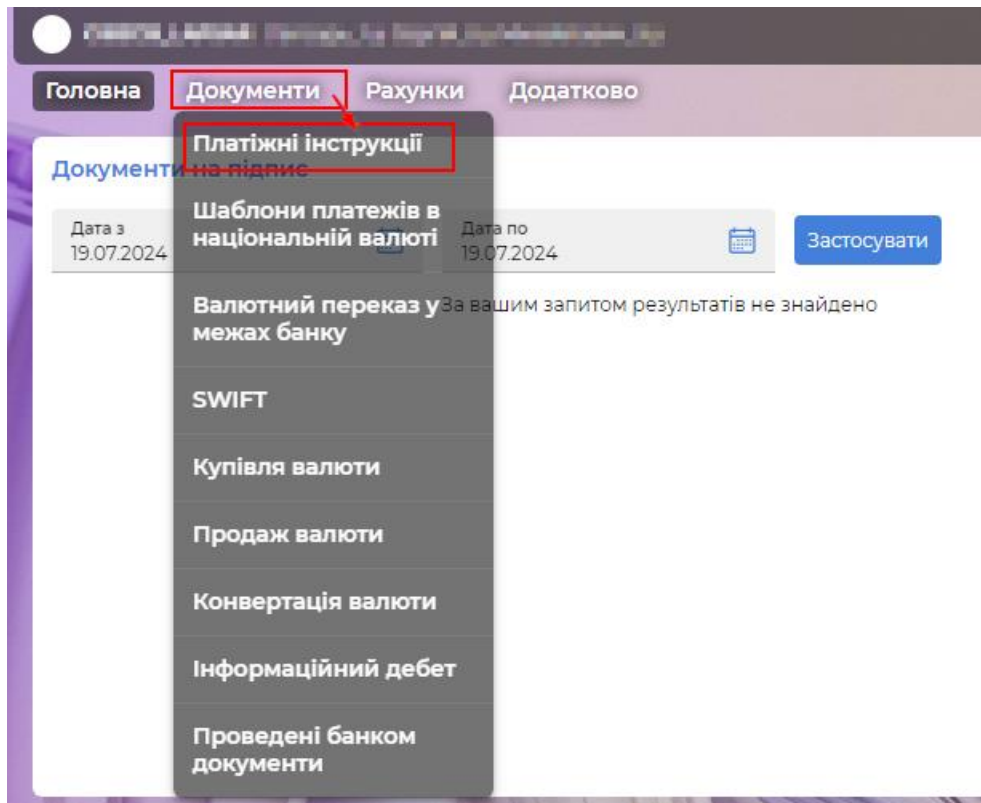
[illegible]

Головна Документи Рахунки Додатково

Документи на підпис

Дата з
19.07.2024

Дата по
19.07.2024

Застосувати

За вашим запитом результатів не знайдено

Платіжні інструкції

Шаблони платежів в національній валюті

Валютний переказ у межах банку

SWIFT

Купівля валюти

Продаж валюти

Конвертація валюти

Інформаційний дебет

Проведені банком документи